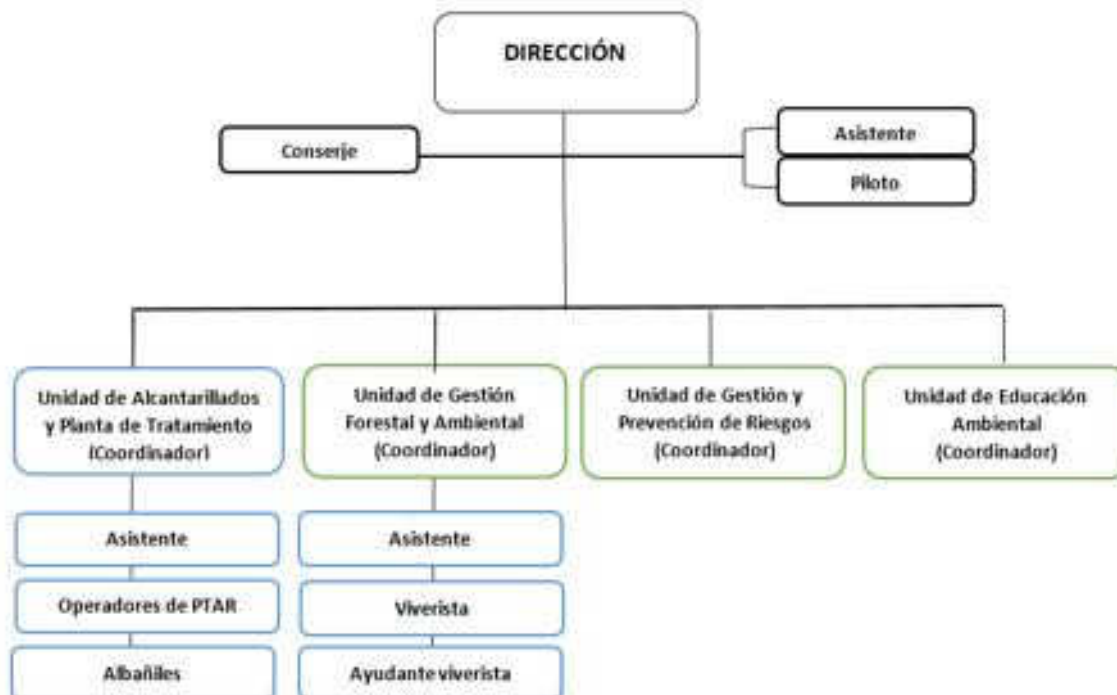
DIRECCIÓN

Conserje

Asistente

Piloto

Unidad de Alcantarillados y Planta de Tratamiento (Coordinador)

Asistente

Operadores de PTAR

Albañiles

Unidad de Gestión Forestal y Ambiental (Coordinador)

Asistente

Viverista

Ayudante viverista

Unidad de Gestión y Prevención de Riesgos (Coordinador)

Unidad de Educación Ambiental (Coordinador)